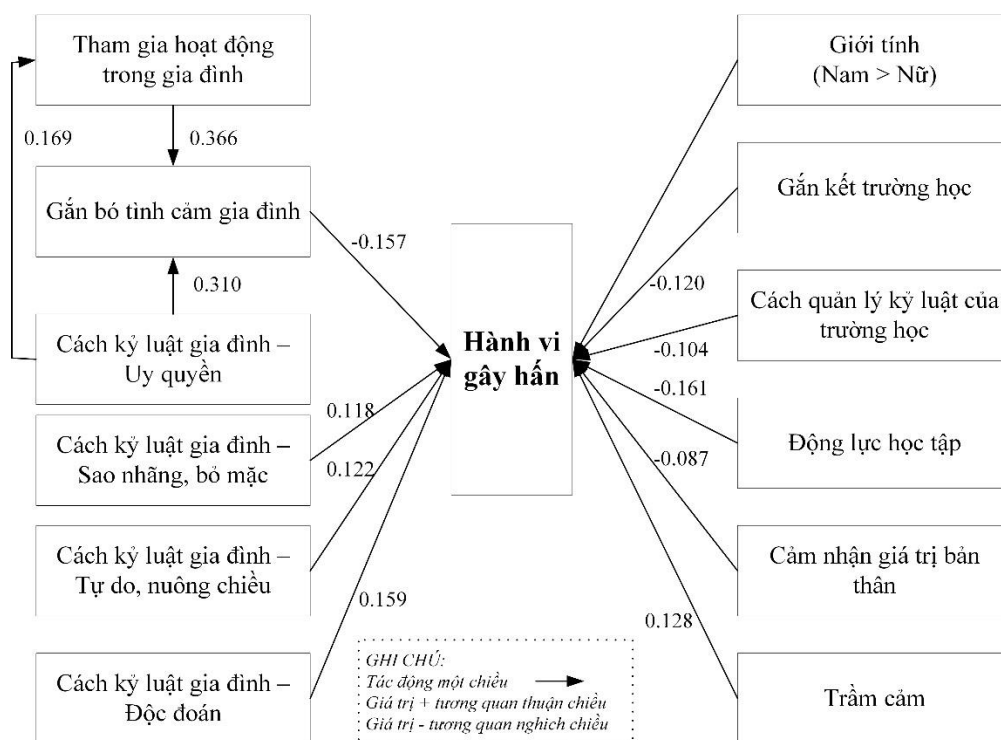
Tham gia hoạt động trong gia đình

0.169

0.366

Gắn bó tình cảm gia đình

-0.157

0.310

Cách kỷ luật gia đình – Uy quyền

Cách kỷ luật gia đình – Sao nhãng, bỏ mặc

0.118

0.122

Cách kỷ luật gia đình – Tự do, nuông chiều

0.159

Cách kỷ luật gia đình – Độc đoán

Hành vi gây hấn

Giới tính (Nam > Nữ)

Gắn kết trường học

-0.120

Cách quản lý kỷ luật của trường học

-0.104

-0.161

Động lực học tập

-0.087

Cảm nhận giá trị bản thân

0.128

Trầm cảm

GHI CHÚ:
Tác động một chiều
Giá trị + tương quan thuận chiều
Giá trị - tương quan nghịch chiều